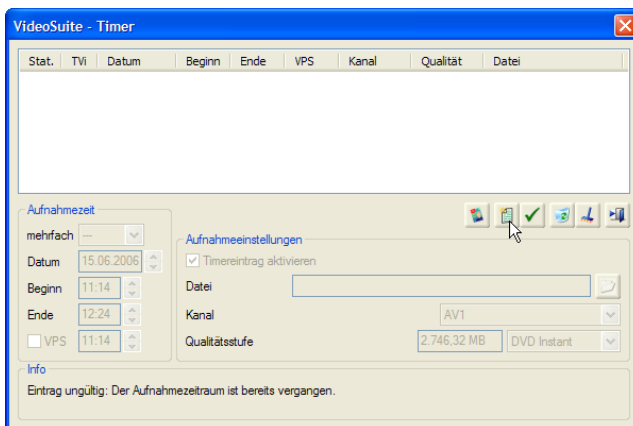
VideoSuite - Timer

| Stat. | TVi | Datum | Beginn | Ende | VPS | Kanal | Qualität | Datei |
|---|---|---|---|---|---|---|---|---|

Aufnahmezeit
mehrfach ---
Datum 15.06.2006
Beginn 11:14
Ende 12:24
VPS 11:14

Aufnahmeeinstellungen
Timereintrag aktivieren
Datei
Kanal AV1
Qualitätsstufe 2.746,32 MB DVD Instant

Info
Eintrag ungültig: Der Aufnahmezeitraum ist bereits vergangen.